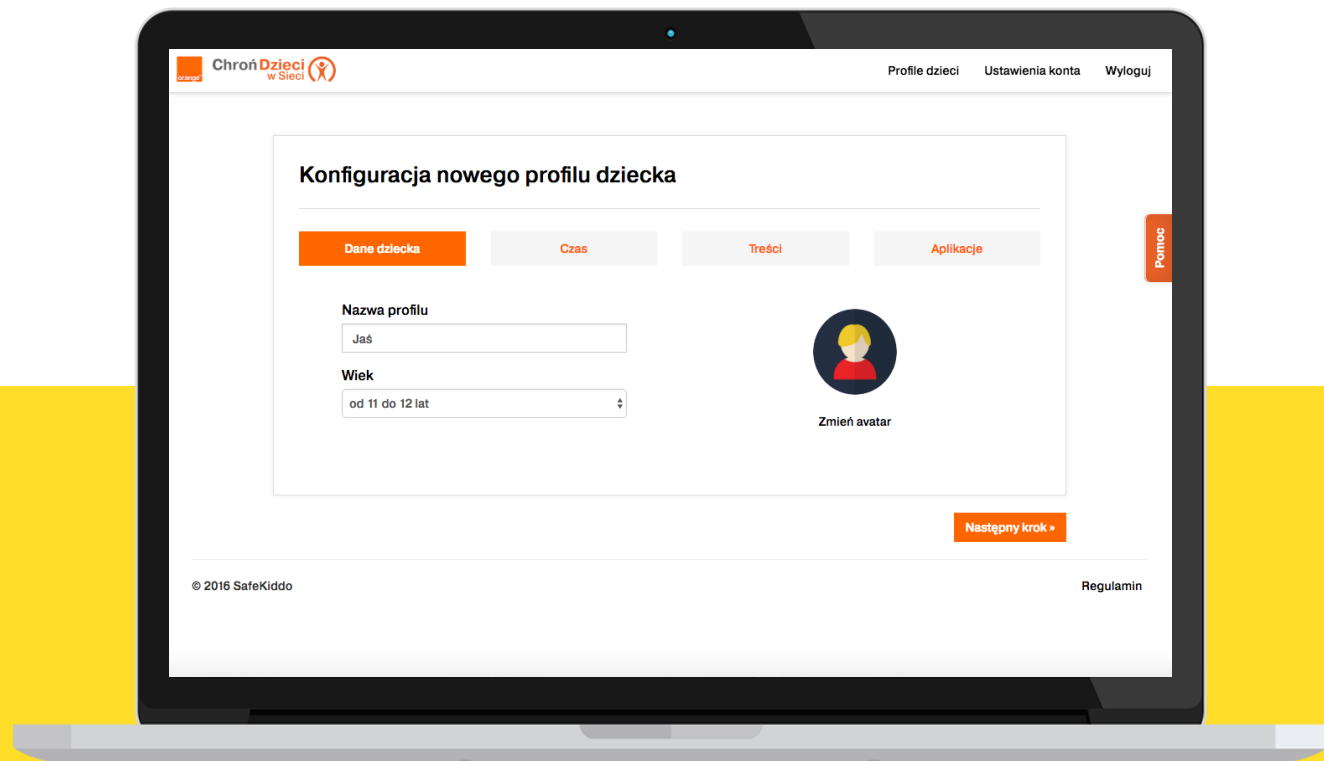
orange

Chroń Dzieci w Sieci

Profile dzieci Ustawienia konta Wyloguj

Konfiguracja nowego profilu dziecka

Dane dziecka Czas Treści Aplikacje

Pomoc

Nazwa profilu

Jaś

Wiek

od 11 do 12 lat

Zmień avatar

Następny krok »

© 2016 SafeKiddo

Regulamin